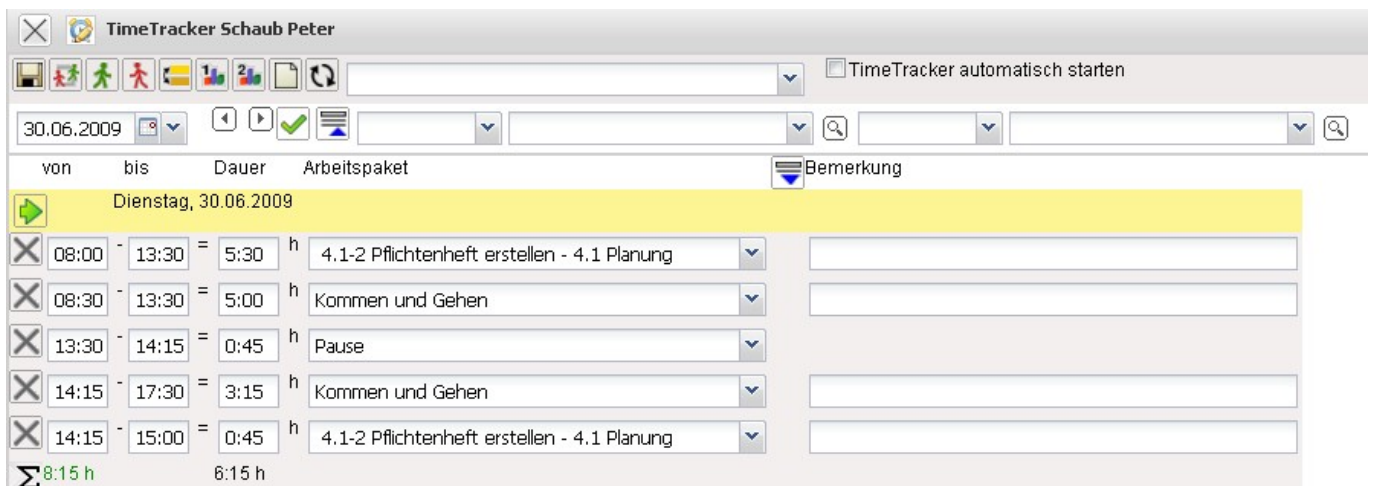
TimeTracker Schaub Peter

TimeTracker automatisch starten

30.06.2009

von bis Dauer Arbeitspaket Bemerkung

Dienstag, 30.06.2009

| von | | bis | | Dauer | | Arbeitspaket |
|---|---|---|---|---|---|---|
| 08:00 | - | 13:30 | = | 5:30 | h | 4.1-2 Pflichtenheft erstellen - 4.1 Planung |
| 08:30 | - | 13:30 | = | 5:00 | h | Kommen und Gehen |
| 13:30 | - | 14:15 | = | 0:45 | h | Pause |
| 14:15 | - | 17:30 | = | 3:15 | h | Kommen und Gehen |
| 14:15 | - | 15:00 | = | 0:45 | h | 4.1-2 Pflichtenheft erstellen - 4.1 Planung |

$\Sigma$ 8:15 h 6:15 h